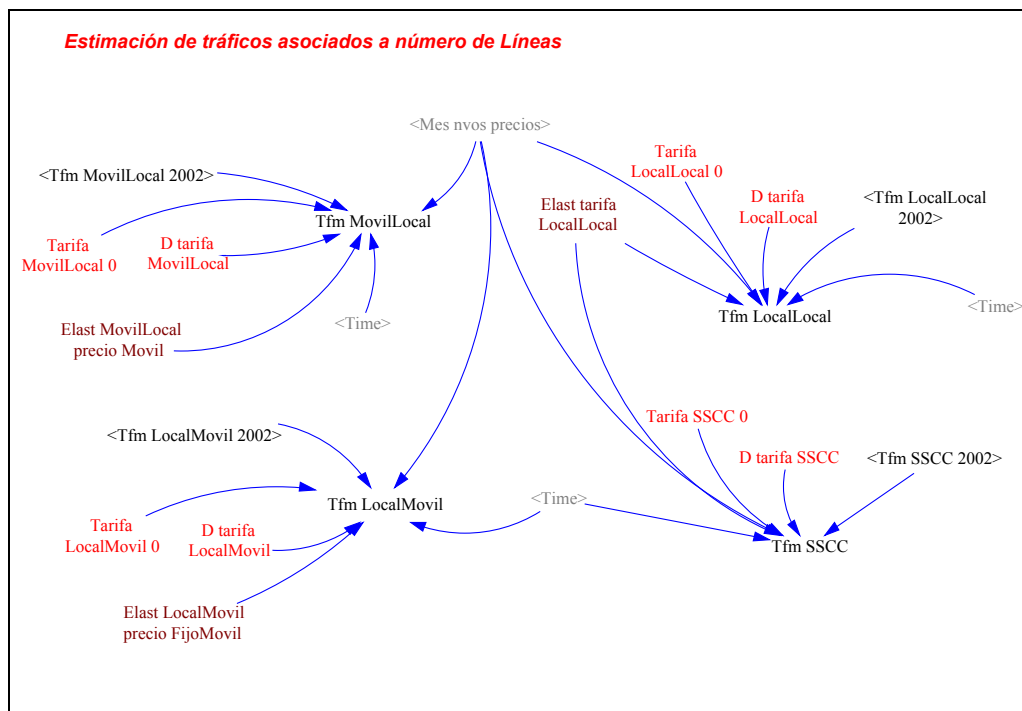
Estimación de tráficos asociados a número de Líneas

<Mes nvos precios>

<Tfm MovilLocal 2002>

Tfm MovilLocal

Tarifa MovilLocal 0

D tarifa MovilLocal

<Time>

Elast MovilLocal precio Movil

Tarifa LocalLocal 0

Elast tarifa LocalLocal

D tarifa LocalLocal

<Tfm LocalLocal 2002>

<Time>

Tfm LocalLocal

<Tfm LocalMovil 2002>

Tfm LocalMovil

Tarifa LocalMovil 0

D tarifa LocalMovil

Elast LocalMovil precio FijoMovil

<Time>

Tarifa SSCC 0

D tarifa SSCC

<Tfm SSCC 2002>

Tfm SSCC